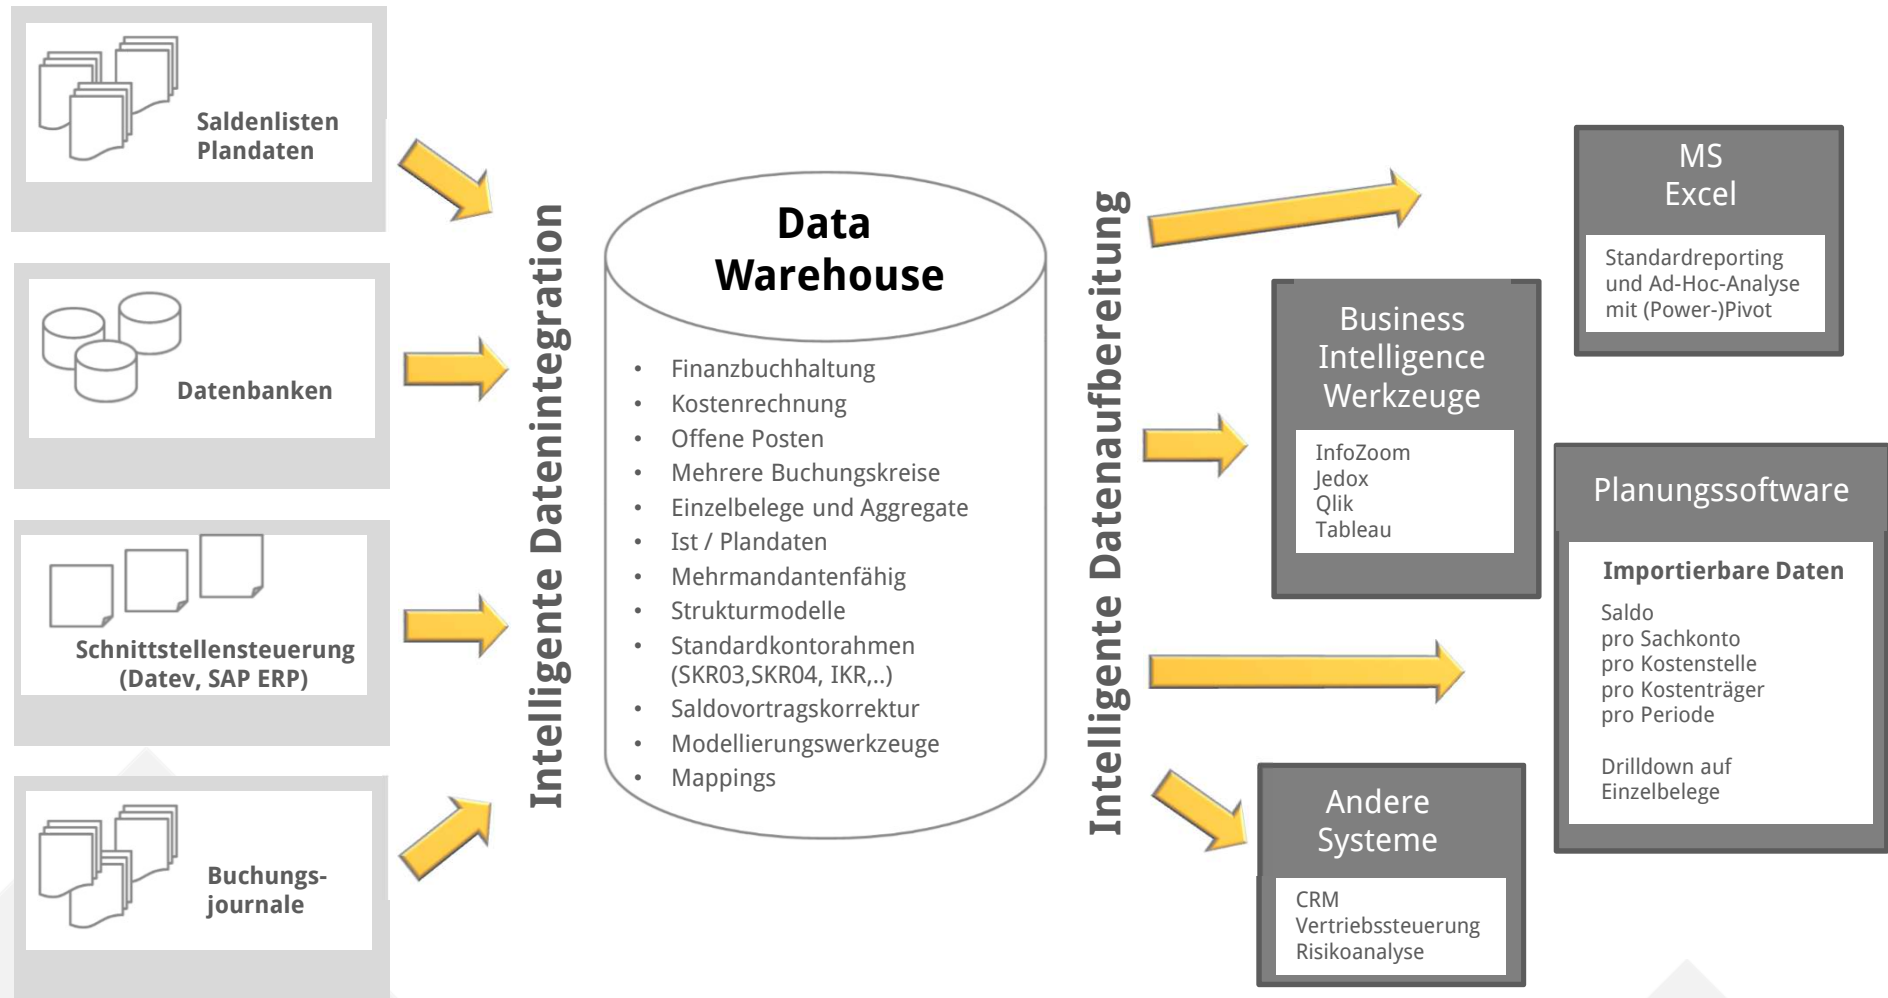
Saldenlisten
Plandaten

Datenbanken

Schnittstellensteuerung
(Datev, SAP ERP)

Buchungsjournale

Intelligente Datenintegration

Data Warehouse

- Finanzbuchhaltung
- Kostenrechnung
- Offene Posten
- Mehrere Buchungskreise
- Einzelbelege und Aggregate
- Ist / Plandaten
- Mehrmandantenfähig
- Strukturmodelle
- Standardkontorahmen (SKR03,SKR04, IKR,..)
- Saldovortragskorrektur
- Modellierungswerkzeuge
- Mappings

Intelligente Datenaufbereitung

MS
Excel

Standardreporting und Ad-Hoc-Analyse mit (Power-)Pivot

Business Intelligence Werkzeuge

InfoZoom
Jedox
Qlik
Tableau

Planungssoftware

Importierbare Daten

Saldo
pro Sachkonto
pro Kostenstelle
pro Kostenträger
pro Periode

Drilldown auf Einzelbelege

Andere Systeme

CRM
Vertriebssteuerung
Risikoanalyse